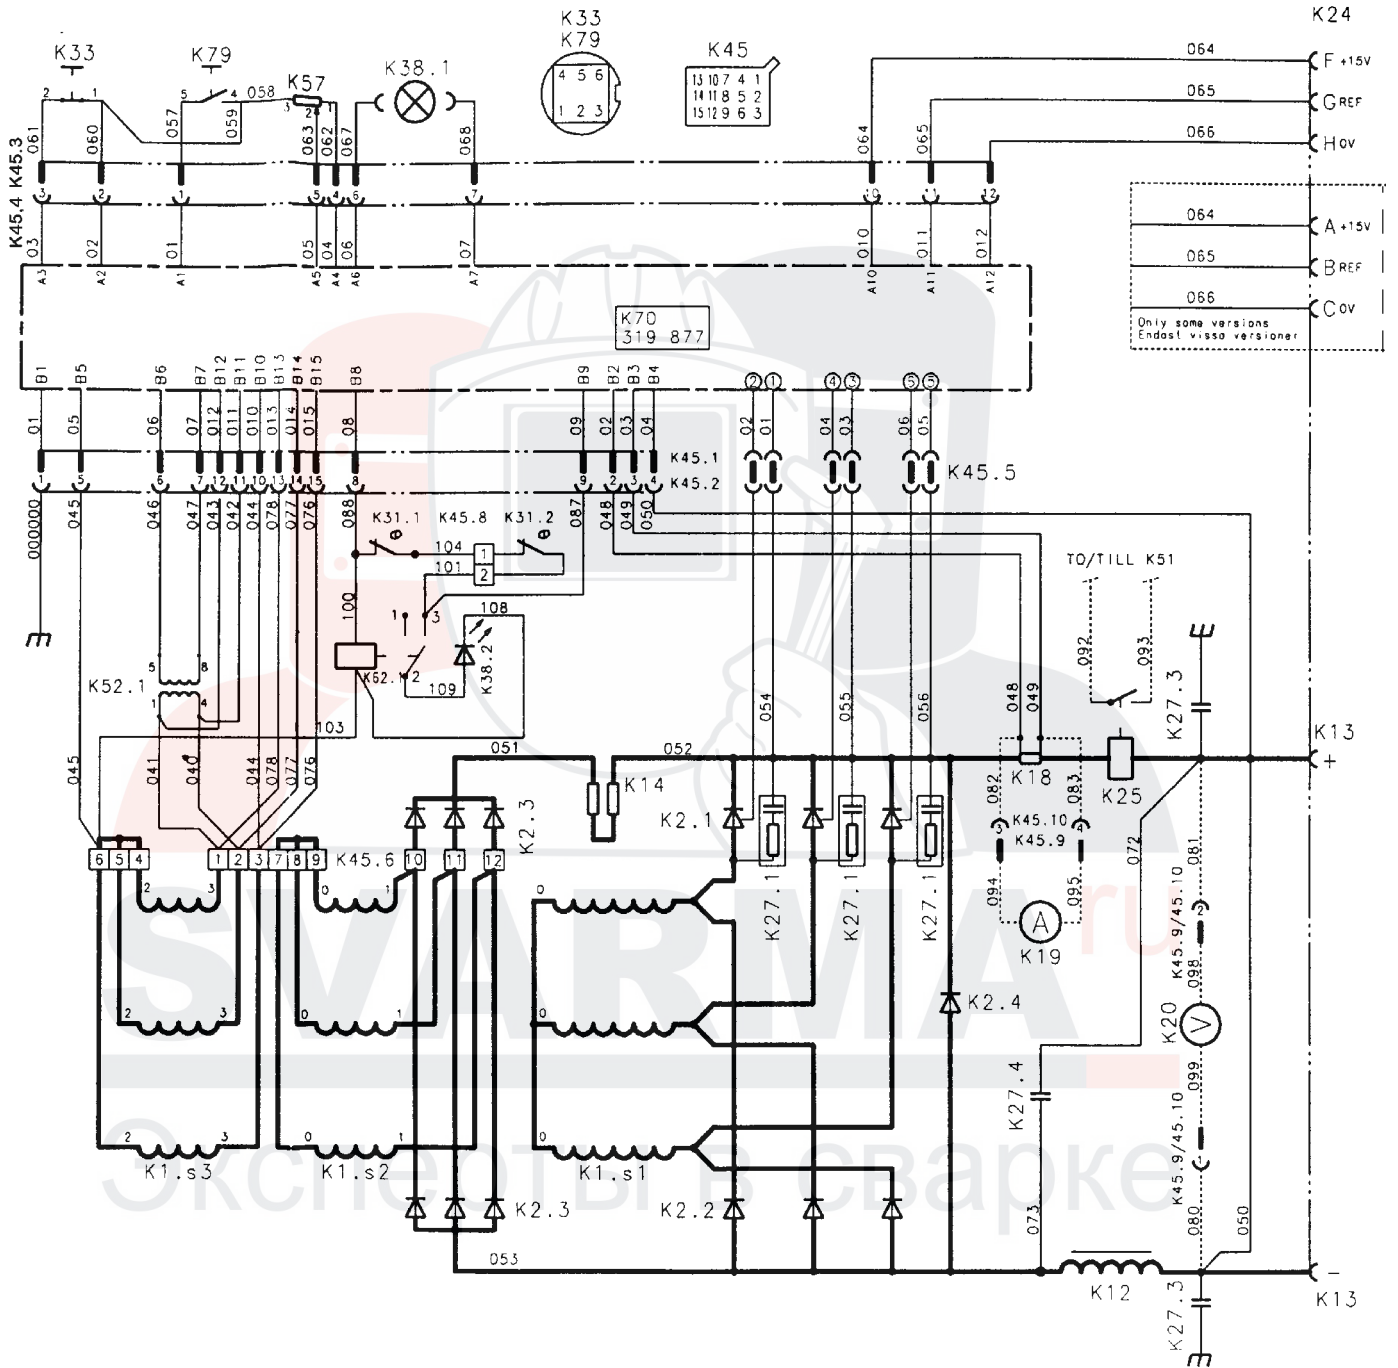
K33
K79
K57
K38.1
K33
K79
K45
K24

13 10 7 4 1
14 11 8 5 2
15 12 9 6 3

4 5 6
1 2 3

2 1
5 4 058
3 2 1

061 060 057 059 063 062 067 068 064 065 066

064 F +15V
065 G REF
066 H OV

K45.4 K45.3

3 2 1 5 4 6 7 10 11 12

03 02 01 05 04 06 07 010 011 012

A3 A2 A1 A5 A4 A6 A7 A10 A11 A12

064 A +15V
065 B REF
066 C OV
Only some versions
Endast vissa versioner

K70
319 877

B1 B5 B6 B7 B12 B11 B10 B13 B14 B15 B8 B9 B2 B3 B4

2 1 4 3 6 5

01 05 06 07 012 011 010 013 014 015 08 09 02 03 04 02 01 04 03 06 05

K45.1
K45.2
K45.5

1 5 6 7 12 11 10 13 14 15 8 9 2 3 4

000000 045 046 047 043 042 044 078 077 076 088 087 048 049 050

K31.1 K45.8 K31.2
104 1
101 2

TO/TILL K51

1 3
108
100
K62.1 2
K38.2
109
092 093
K27.3

5 8
K52.1
1 4
103
051 052
054 055 056
048 049
K13
+
K18 K25

045 041 040 044 078 077 076
K14
K2.1
082 083
3 K45.10 4
K45.9
072
081

6 5 4 1 2 3 7 8 9 K45.6 10 11 12 K2.3
2 3 0 1
K27.1 K27.1 K27.1
094 095
A
K19
K45.9/45.10
2
098
0
2 3 0 1 0
K2.4
K20
V

0

K27.4
099
2 3 0 1 0
K1.s3 K1.s2 K1.s1
K45.9/45.10
K2.3 K2.2
073 080 050
053
K12
K27.3
-
K13

SVARMA .ru
Эксперты в сварке